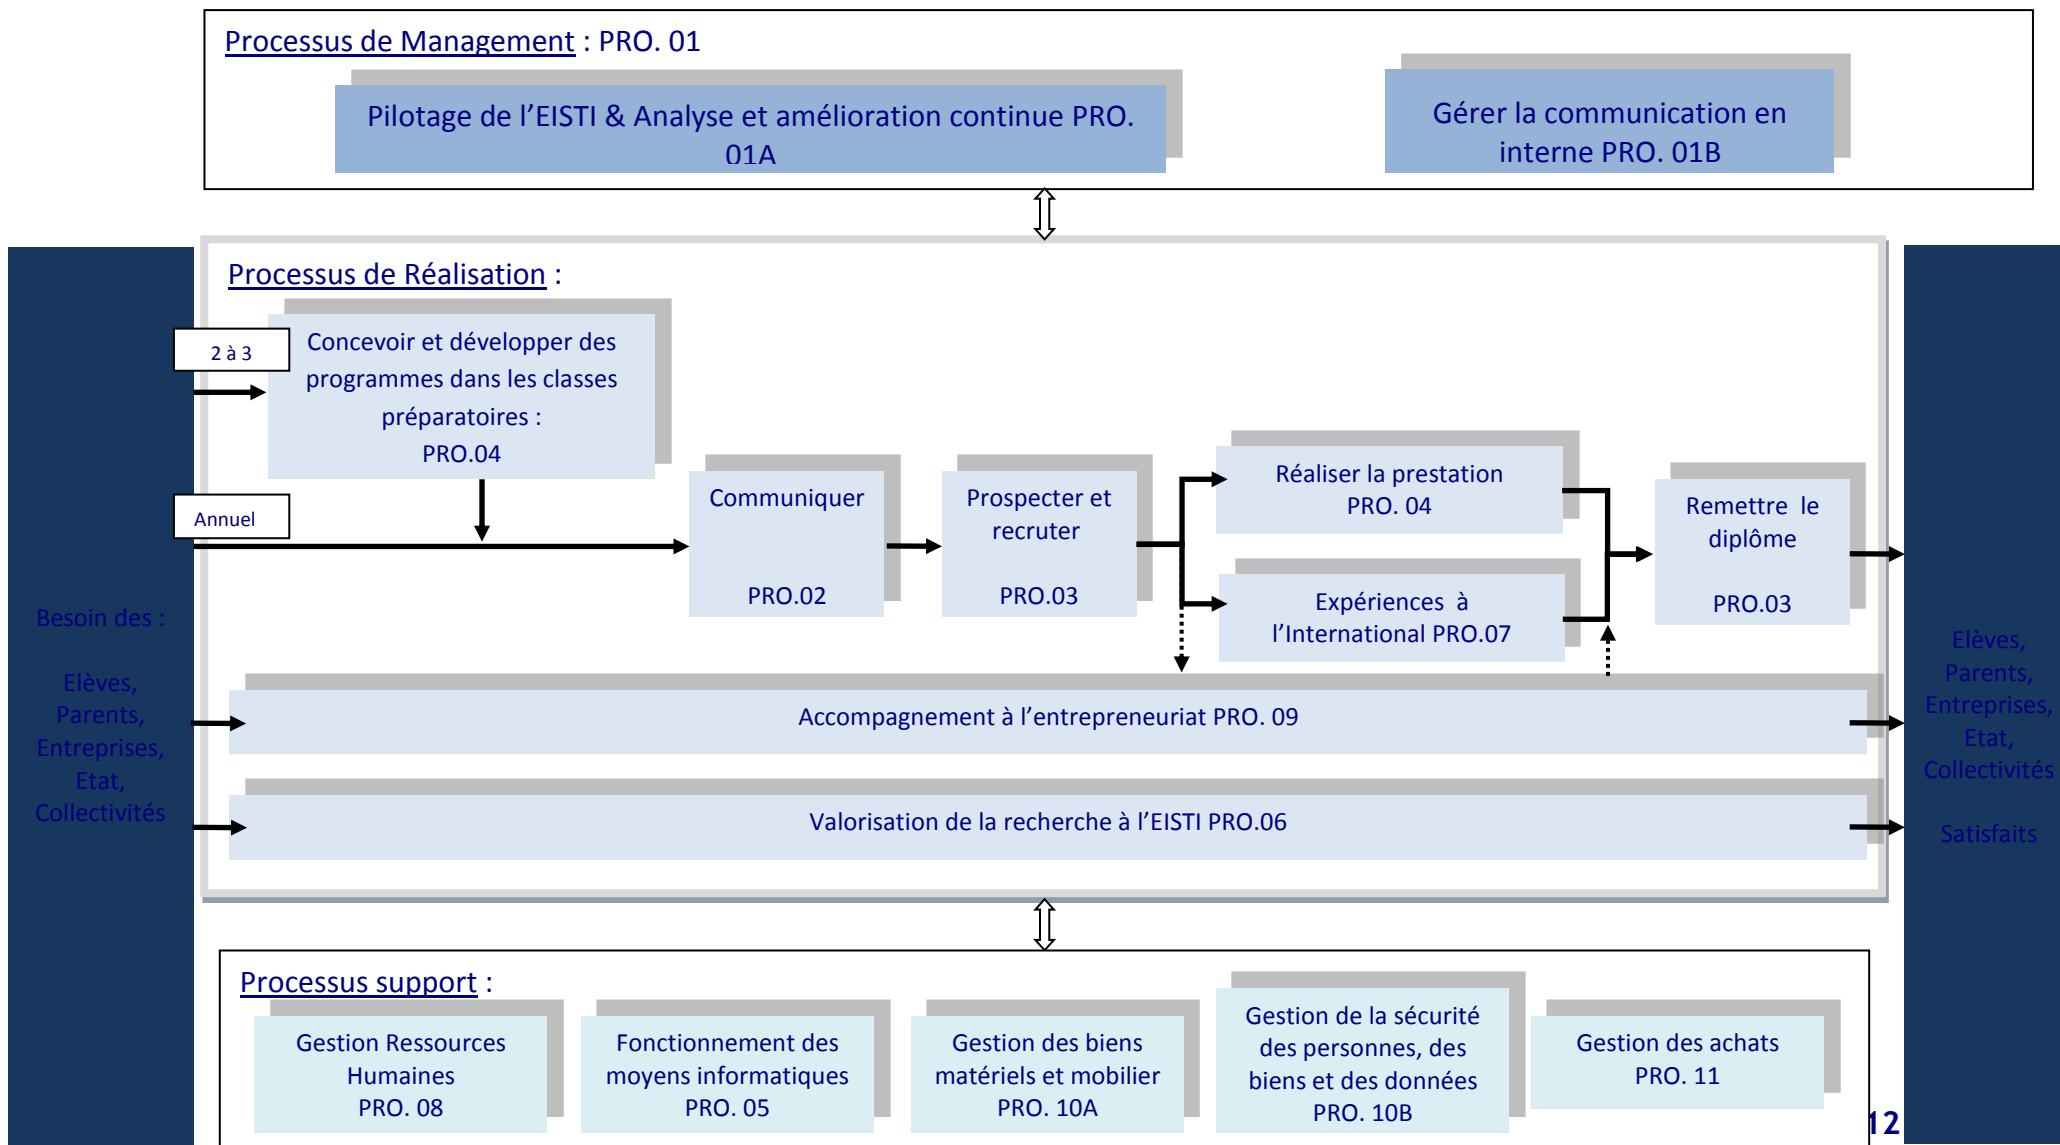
Processus de Management : PRO. 01

Pilotage de l'EISTI & Analyse et amélioration continue PRO. 01A

Gérer la communication en interne PRO. 01B

Besoin des :

Elèves, Parents, Entreprises, Etat, Collectivités

Processus de Réalisation :

2 à 3

Concevoir et développer des programmes dans les classes préparatoires : PRO.04

Annuel

Communiquer

PRO.02

Prospecter et recruter

PRO.03

Réaliser la prestation PRO. 04

Expériences à l'International PRO.07

Remettre le diplôme

PRO.03

Accompagnement à l'entrepreneuriat PRO. 09

Valorisation de la recherche à l'EISTI PRO.06

Elèves, Parents, Entreprises, Etat, Collectivités

Satisfaits

Processus support :

Gestion Ressources Humaines PRO. 08

Fonctionnement des moyens informatiques PRO. 05

Gestion des biens matériels et mobilier PRO. 10A

Gestion de la sécurité des personnes, des biens et des données PRO. 10B

Gestion des achats PRO. 11

12